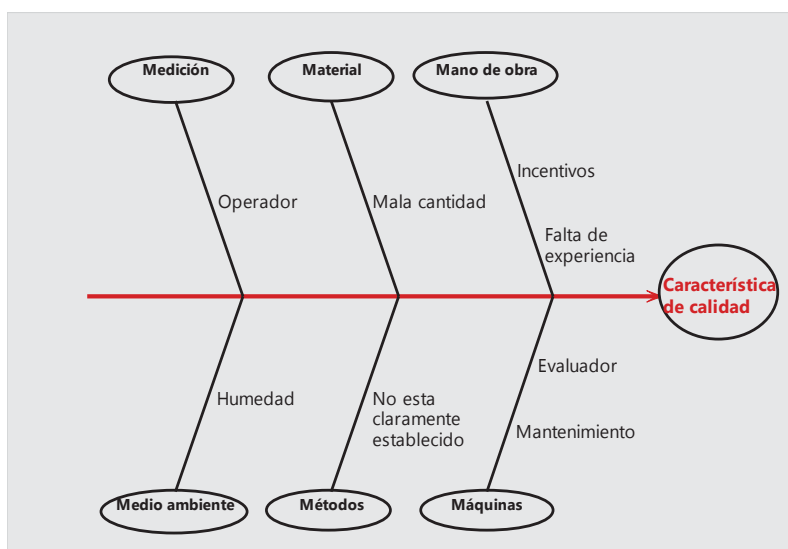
Medición

Material

Mano de obra

Incentivos

Operador

Mala cantidad

Falta de experiencia

Característica de calidad

Evaluador

Humedad

No esta claramente establecido

Mantenimiento

Medio ambiente

Métodos

Máquinas